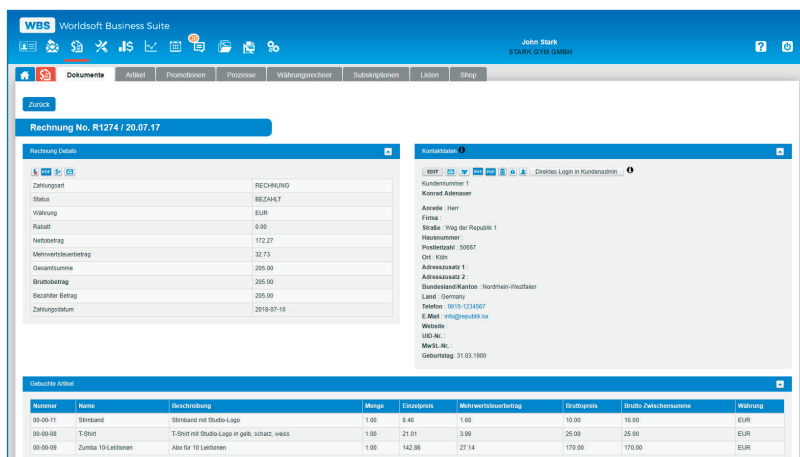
WBS Worldsoft Business Suite

John Stark
STARK GYM GMBH

Dokumente | Artikel | Promotionen | Prozesse | Währungsrechner | Subskriptionen | Listen | Shop

Zurück

Rechnung No. R1274 / 20.07.17

Rechnung Details

PDF

| | |
|---|---|
| Zahlungsart | RECHNUNG |
| Status | BEZAHLT |
| Währung | EUR |
| Rabatt | 0.00 |
| Nettobetrag | 172.27 |
| Mehrwertsteuerbetrag | 32.73 |
| Gesamtsumme | 205.00 |
| Bruttobetrag | 205.00 |
| Bezahlter Betrag | 205.00 |
| Zahlungsdatum | 2018-07-10 |

Kontaktdaten

EDIT PDF Direktes Login in Kundenadmin

Kundennummer 1
Konrad Adenauer

Anrede : Herr
Firma :
Straße : Weg der Republik 1
Hausnummer :
Postleitzahl : 50667
Ort : Köln
Adresszusatz 1 :
Adresszusatz 2 :
Bundesland/Kanton : Nordrhein-Westfalen
Land : Germany
Telefon : 0815-1234567
E-Mail : info@republik.ka
Website :
UID-Nr. :
MwSt.-Nr. :
Geburtstag: 31.03.1900

Gebuchte Artikel

| Nummer | Name | Beschreibung | Menge | Einzelpreis | Mehrwertsteuerbetrag | Bruttopreis | Brutto-Zwischensumme | Währung |
|---|---|---|---|---|---|---|---|---|
| 00-00-11 | Stirnband | Stirnband mit Studio-Logo | 1.00 | 8.40 | 1.60 | 10.00 | 10.00 | EUR |
| 00-00-08 | T-Shirt | T-Shirt mit Studio-Logo in gelb, scharz, weiss | 1.00 | 21.01 | 3.99 | 25.00 | 25.00 | EUR |
| 00-00-09 | Zumba 10-Lektionen | Abo für 10 Lektionen | 1.00 | 142.86 | 27.14 | 170.00 | 170.00 | EUR |